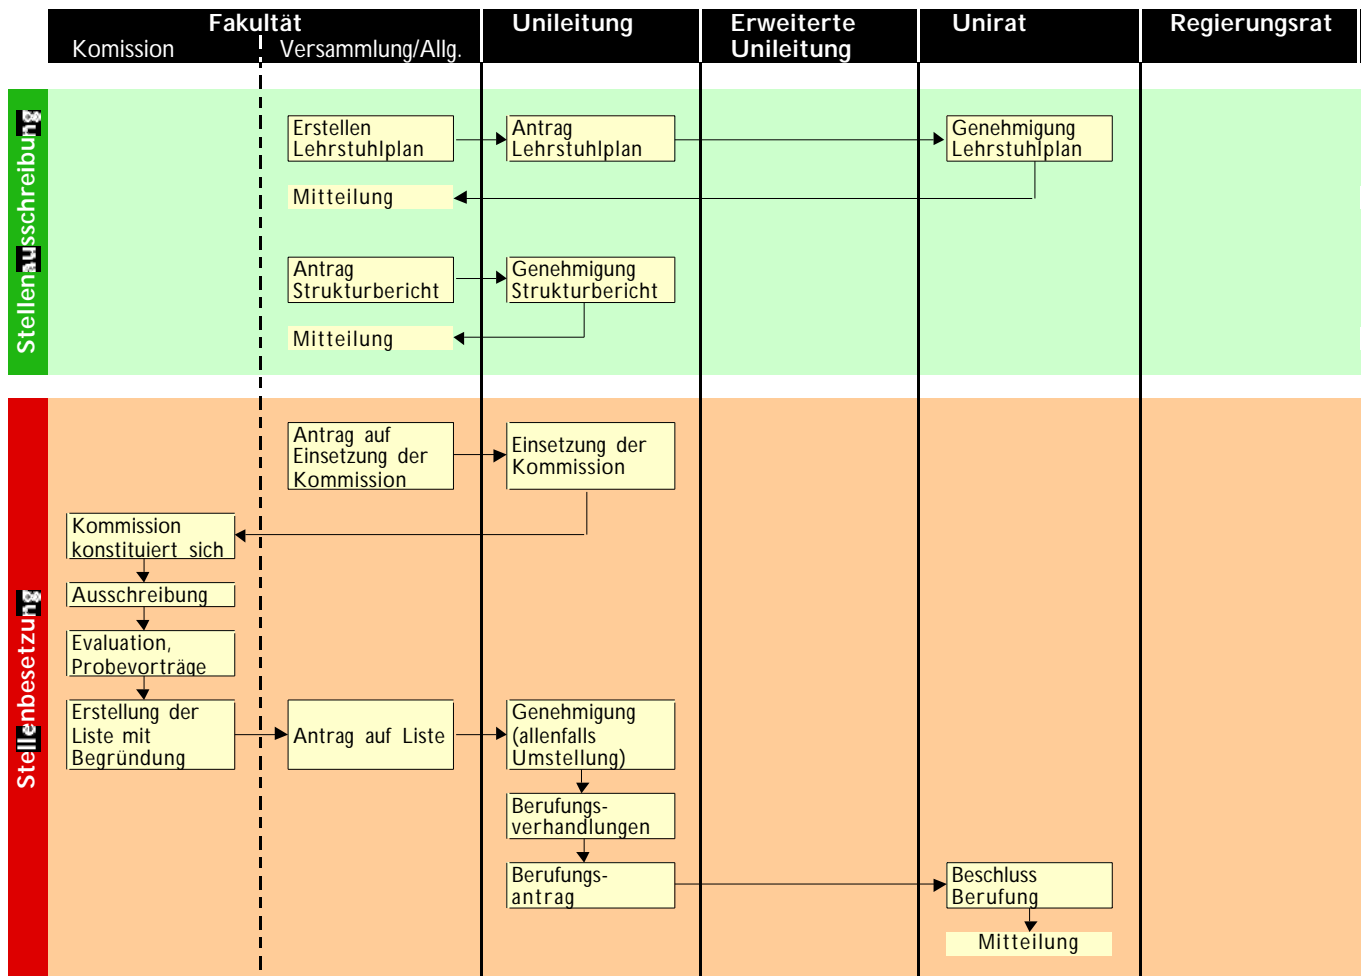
Fakultät
Komission
Versammlung/Allg.
Unileitung
Erweiterte Unileitung
Unirat
Regierungsrat

Stellenausschreibung

Erstellen Lehrstuhlplan
Antrag Lehrstuhlplan
Genehmigung Lehrstuhlplan
Mitteilung
Antrag Strukturbericht
Genehmigung Strukturbericht
Mitteilung

Stellenbesetzung

Antrag auf Einsetzung der Kommission
Einsetzung der Kommission
Kommission konstituiert sich
Ausschreibung
Evaluation, Probevorträge
Erstellung der Liste mit Begründung
Antrag auf Liste
Genehmigung (allenfalls Umstellung)
Berufungsverhandlungen
Berufungsantrag
Beschluss Berufung
Mitteilung